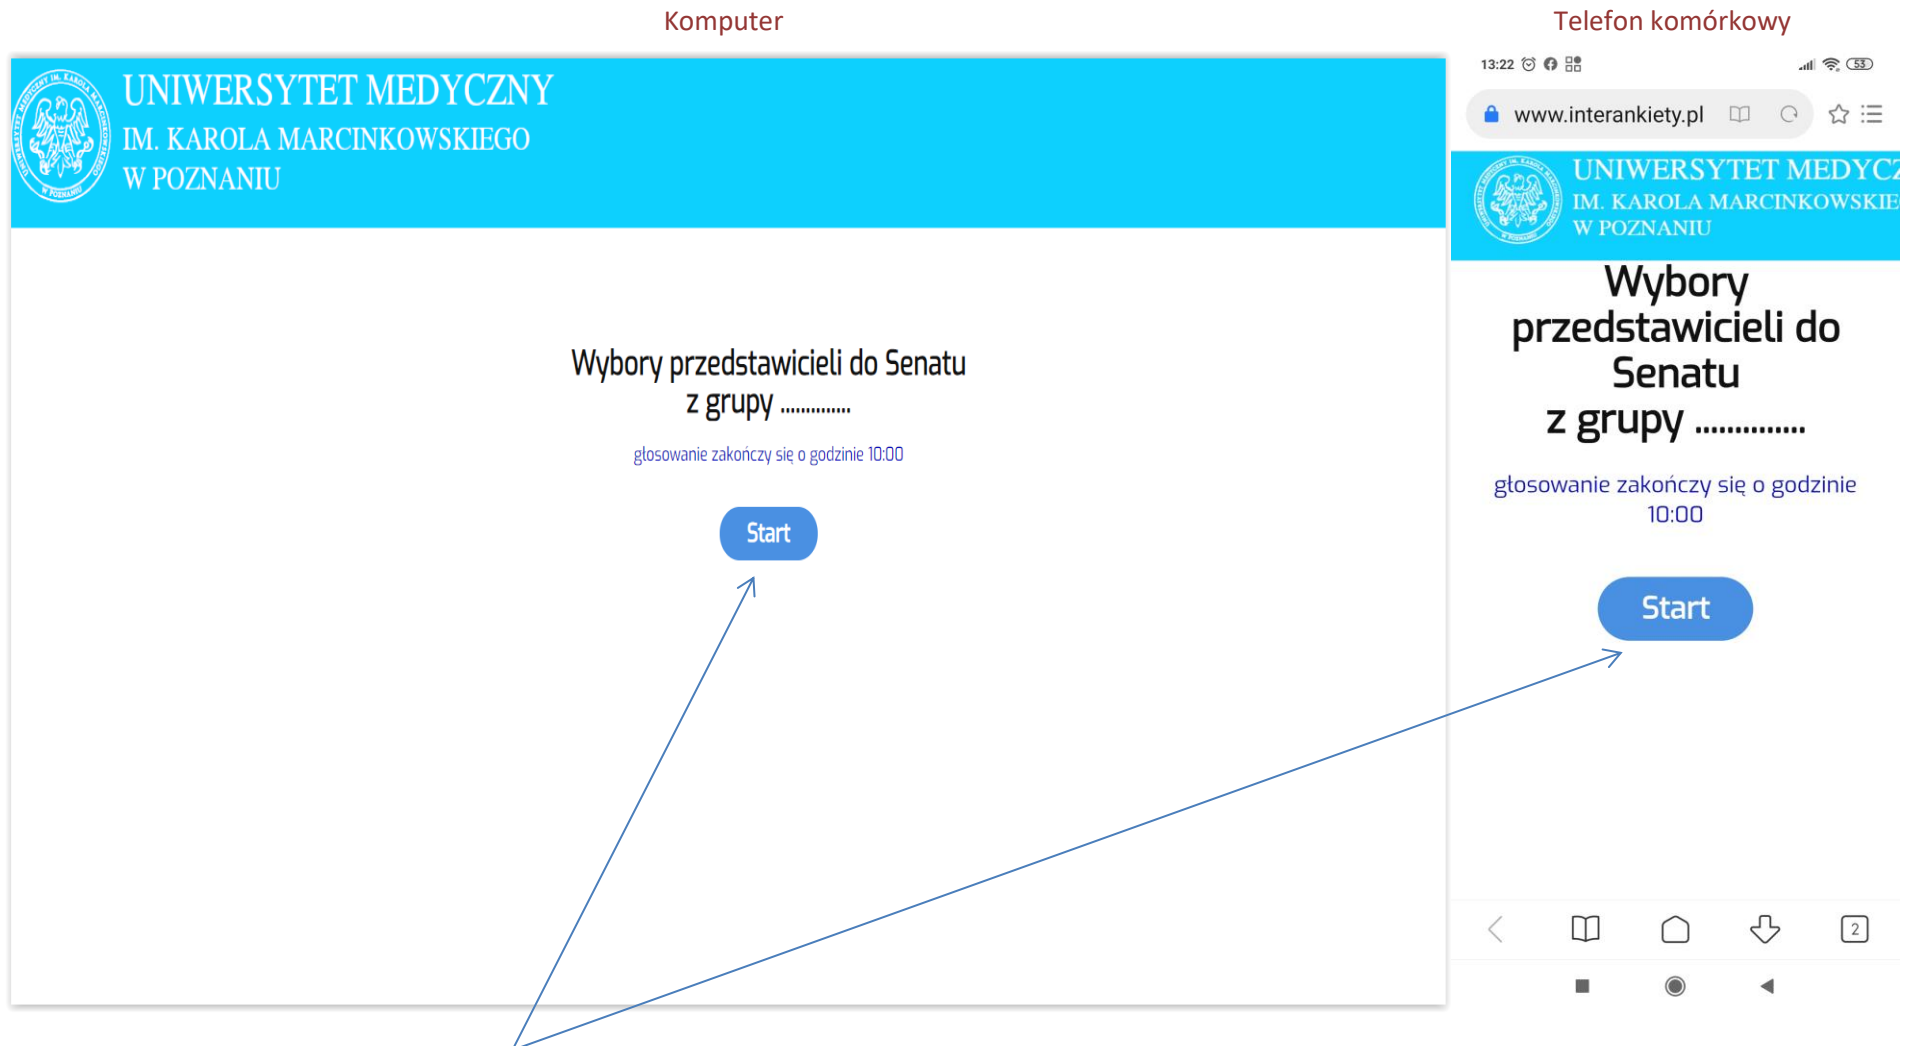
Komputer

UNIWERSYTET MEDYCZNY
IM. KAROLA MARCINKOWSKIEGO
W POZNANIU

Wybory przedstawicieli do Senatu
z grupy .............

głosowanie zakończy się o godzinie 10:00

Start

Telefon komórkowy

13:22

www.interankiety.pl

UNIWERSYTET MEDYC
IM. KAROLA MARCINKOWSKIE
W POZNANIU

Wybory przedstawicieli do Senatu
z grupy .............

głosowanie zakończy się o godzinie 10:00

Start

2